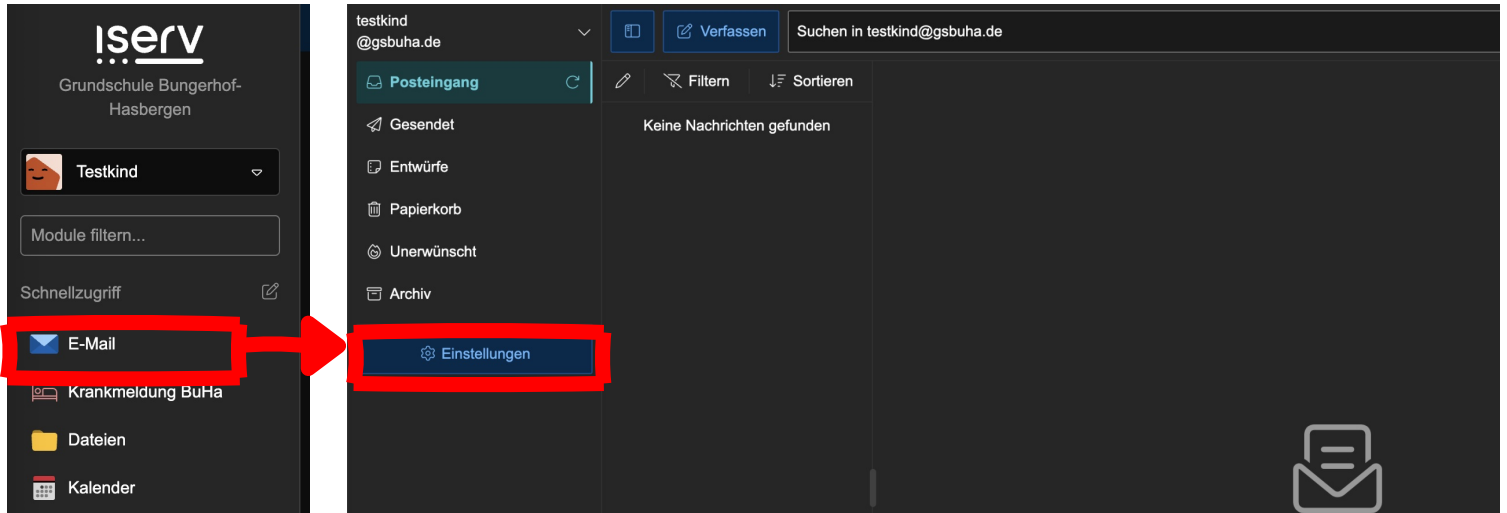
iserv

Grundschule Bungerhof-Hasbergen

Testkind

Module filtern...

Schnellzugriff

E-Mail

Krankmeldung BuHa

Dateien

Kalender

testkind
@gsbuha.de

Posteingang

Gesendet

Entwürfe

Papierkorb

Unerwünscht

Archiv

Einstellungen

Verfassen

Suchen in testkind@gsbuha.de

Filtern

Sortieren

Keine Nachrichten gefunden